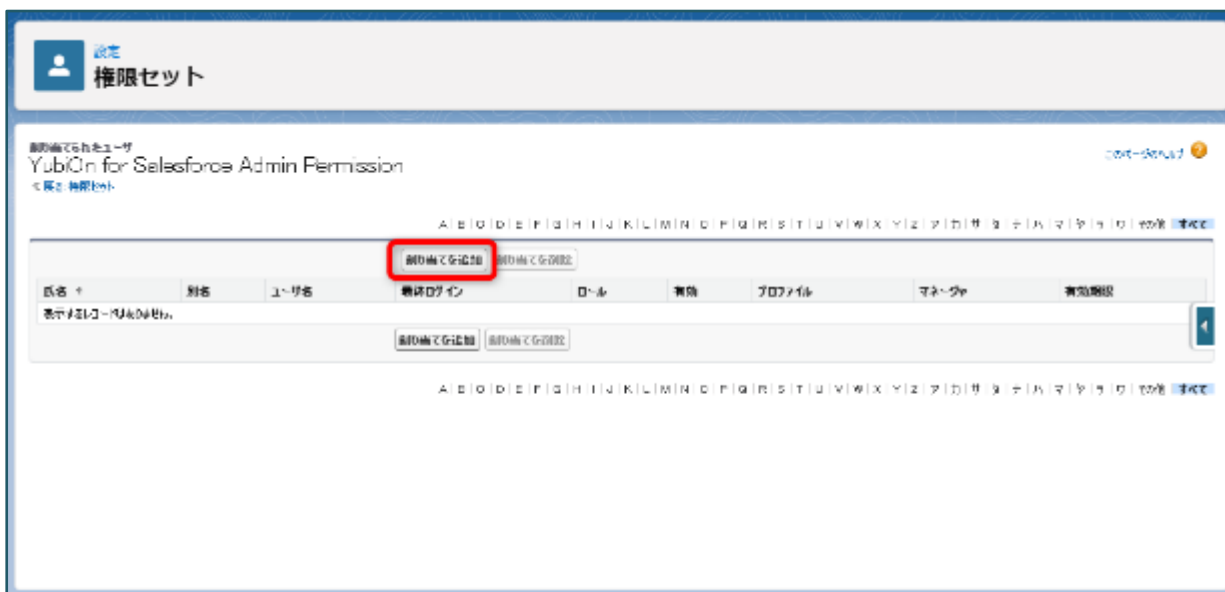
設定
権限セット

割り当てられたユーザ
YubiOn for Salesforce Admin Permission
« 戻る: 権限セット

このページのヘルプ

A | B | C | D | E | F | G | H | I | J | K | L | M | N | O | P | Q | R | S | T | U | V | W | X | Y | Z | ア | カ | サ | タ | ナ | ハ | マ | ヤ | ラ | ワ | その他 | すべて

割り当てを追加 | 割り当てを削除

| 氏名 ↑ | 別名 | ユーザ名 | 最終ログイン | ロール | 有効 | プロファイル | マネージャ | 有効期限 |
|---|---|---|---|---|---|---|---|---|
| 表示するレコードはありません。 | | | | | | | | |

割り当てを追加 | 割り当てを削除

A | B | C | D | E | F | G | H | I | J | K | L | M | N | O | P | Q | R | S | T | U | V | W | X | Y | Z | ア | カ | サ | タ | ナ | ハ | マ | ヤ | ラ | ワ | その他 | すべて